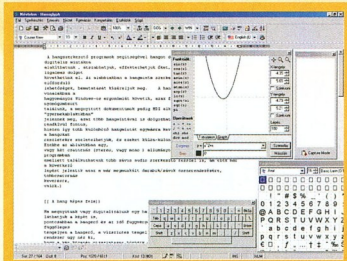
A hangszintézisről programok segítségével hangot digitális eszközön előállítani – szintetizálni, előre...

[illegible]

Ez meglehetősen vagy egy digitalizálással egy be...

Szimbólum

0 1 2 3 4 5 6 7 8 9
A B C D E F G H I J
K L M N O P Q R S T
U V W X Y Z

Beszúrás
Mégse